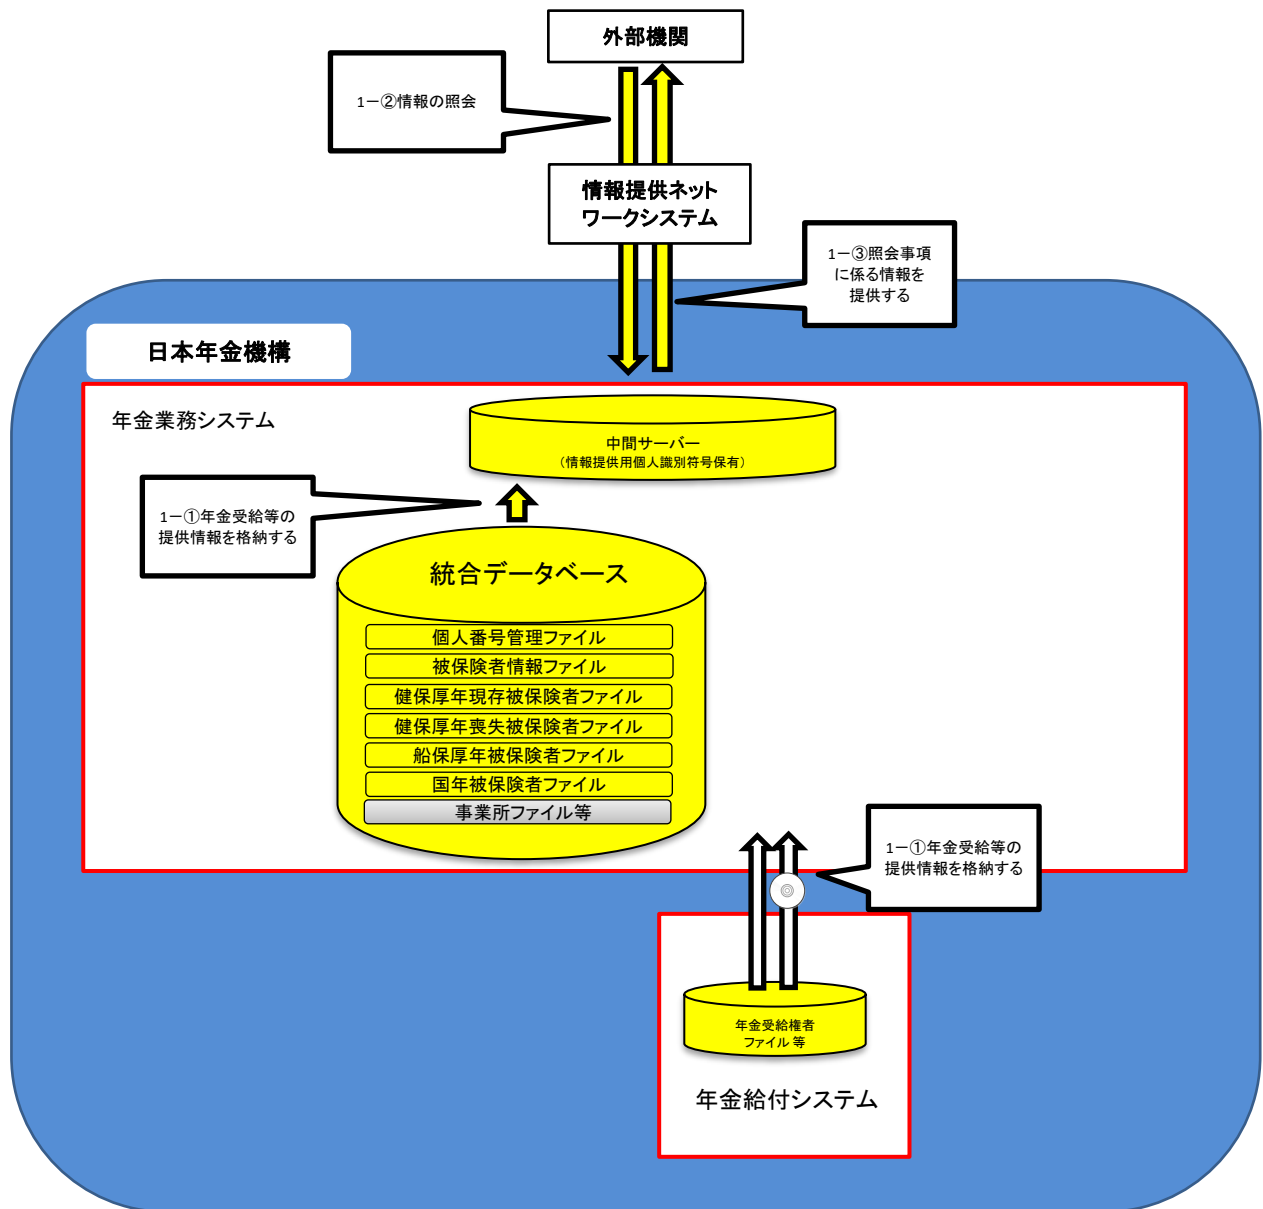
外部機関

1ー②情報の照会

情報提供ネットワークシステム

1ー③照会事項に係る情報を提供する

日本年金機構

年金業務システム

中間サーバー
（情報提供用個人識別符号保有）

1ー①年金受給等の提供情報を格納する

統合データベース

個人番号管理ファイル
被保険者情報ファイル
健保厚年現存被保険者ファイル
健保厚年喪失被保険者ファイル
船保厚年被保険者ファイル
国年被保険者ファイル
事業所ファイル等

1ー①年金受給等の提供情報を格納する

年金受給権者ファイル 等

年金給付システム